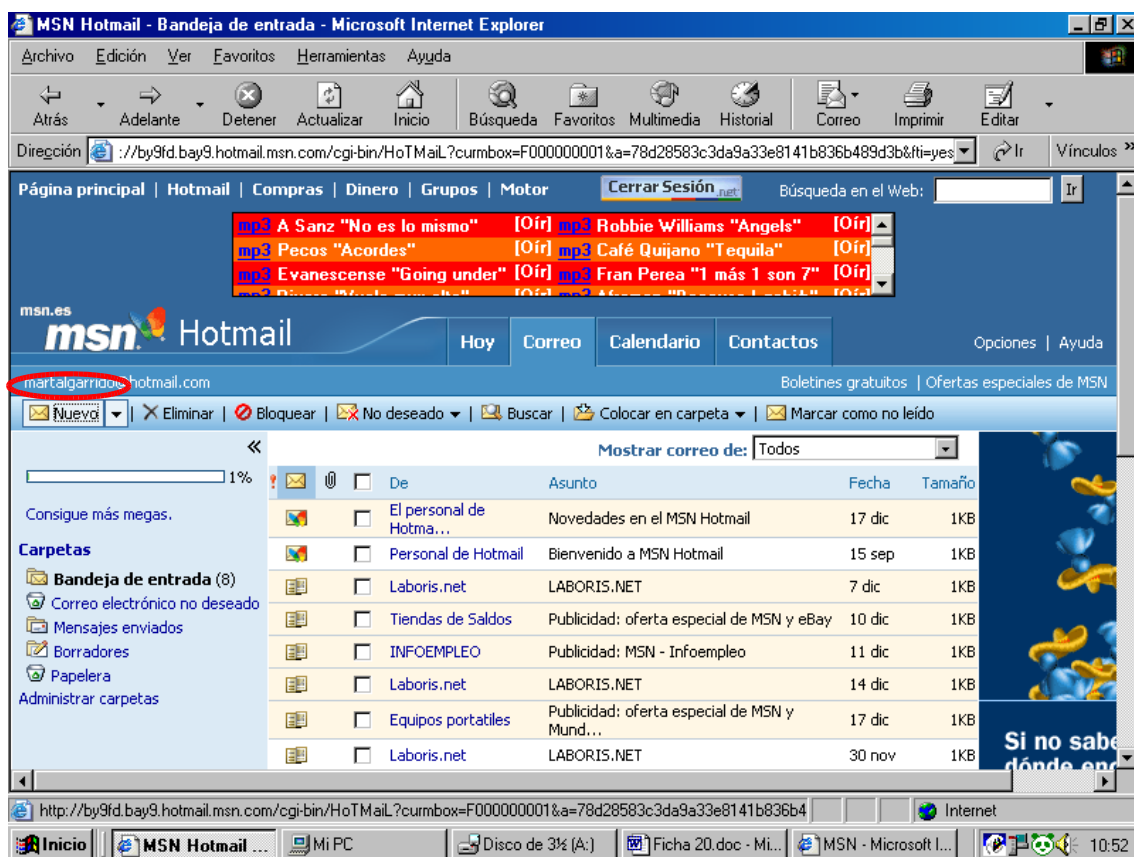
MSN Hotmail - Bandeja de entrada - Microsoft Internet Explorer

Archivo Edición Ver Favoritos Herramientas Ayuda

Atrás Adelante Detener Actualizar Inicio Búsqueda Favoritos Multimedia Historial Correo Imprimir Editar

Dirección ://by9fd.bay9.hotmail.msn.com/cgi-bin/HoTMaiL?curmbox=F000000001&a=78d28583c3da9a33e8141b836b489d3b&fti=yes Ir Vínculos »

Página principal | Hotmail | Compras | Dinero | Grupos | Motor Cerrar Sesión .net Búsqueda en el Web: Ir

mp3 A Sanz "No es lo mismo" [Oír] mp3 Robbie Williams "Angels" [Oír]
mp3 Pecos "Acordes" [Oír] mp3 Café Quijano "Tequila" [Oír]
mp3 Evanescense "Going under" [Oír] mp3 Fran Perea "1 más 1 son 7" [Oír]
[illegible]

msn.es
msn Hotmail Hoy Correo Calendario Contactos Opciones | Ayuda

martalgarrido@hotmail.com Boletines gratuitos | Ofertas especiales de MSN

Nuevo | Eliminar | Bloquear | No deseado | Buscar | Colocar en carpeta | Marcar como no leído

«
1%
Consigue más megas.
Carpetas
Bandeja de entrada (8)
Correo electrónico no deseado
Mensajes enviados
Borradores
Papelera
Administrar carpetas

Mostrar correo de: Todos

| De | Asunto | Fecha | Tamaño |
|---|---|---|---|
| El personal de Hotma... | Novedades en el MSN Hotmail | 17 dic | 1KB |
| Personal de Hotmail | Bienvenido a MSN Hotmail | 15 sep | 1KB |
| Laboris.net | LABORIS.NET | 7 dic | 1KB |
| Tiendas de Saldos | Publicidad: oferta especial de MSN y eBay | 10 dic | 1KB |
| INFOEMPLEO | Publicidad: MSN - Infoempleo | 11 dic | 1KB |
| Laboris.net | LABORIS.NET | 14 dic | 1KB |
| Equipos portatiles | Publicidad: oferta especial de MSN y Mund... | 17 dic | 1KB |
| Laboris.net | LABORIS.NET | 30 nov | 1KB |

Si no sabe dónde en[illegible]

http://by9fd.bay9.hotmail.msn.com/cgi-bin/HoTMaiL?curmbox=F000000001&a=78d28583c3da9a33e8141b836b4 Internet

Inicio MSN Hotmail ... Mi PC Disco de 3½ (A:) Ficha 20.doc - Mi... MSN - Microsoft I... 10:52